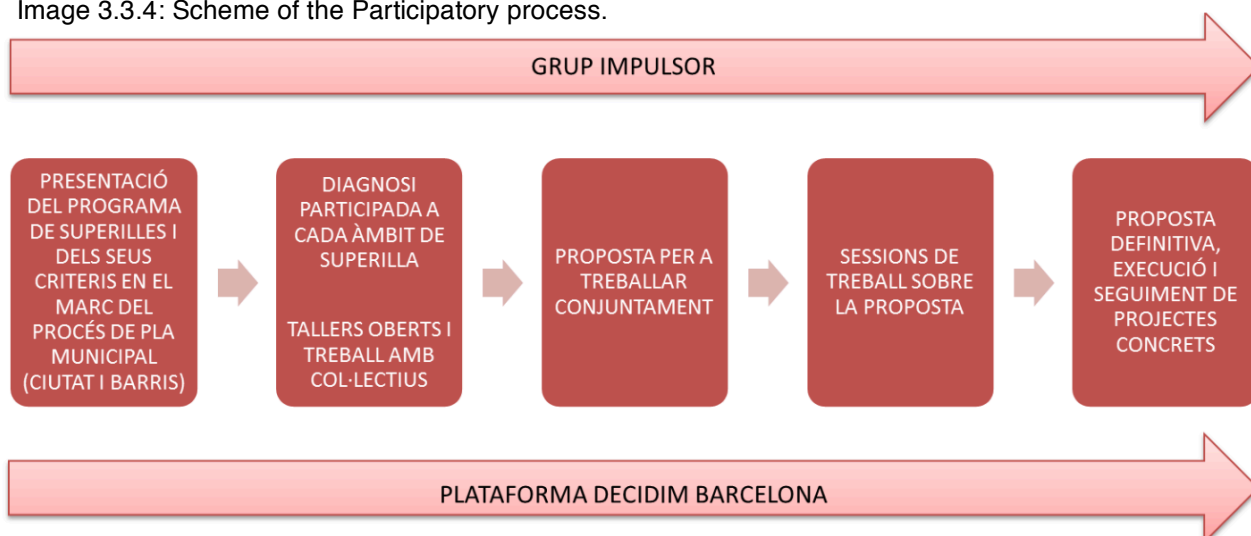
Image 3.3.4: Scheme of the Participatory process.

GRUP IMPULSOR

PRESENTACIÓ DEL PROGRAMA DE SUPERILLES I DELS SEUS CRITERIS EN EL MARC DEL PROCÉS DE PLA MUNICIPAL (CIUTAT I BARRIS)

DIAGNOSI PARTICIPADA A CADA ÀMBIT DE SUPERILLA

TALLERS OBERTS I TREBALL AMB COL·LECTIUS

PROPOSTA PER A TREBALLAR CONJUNTAMENT

SESSIONS DE TREBALL SOBRE LA PROPOSTA

PROPOSTA DEFINITIVA, EXECUCIÓ I SEGUIMENT DE PROJECTES CONCRETS

PLATAFORMA DECIDIM BARCELONA